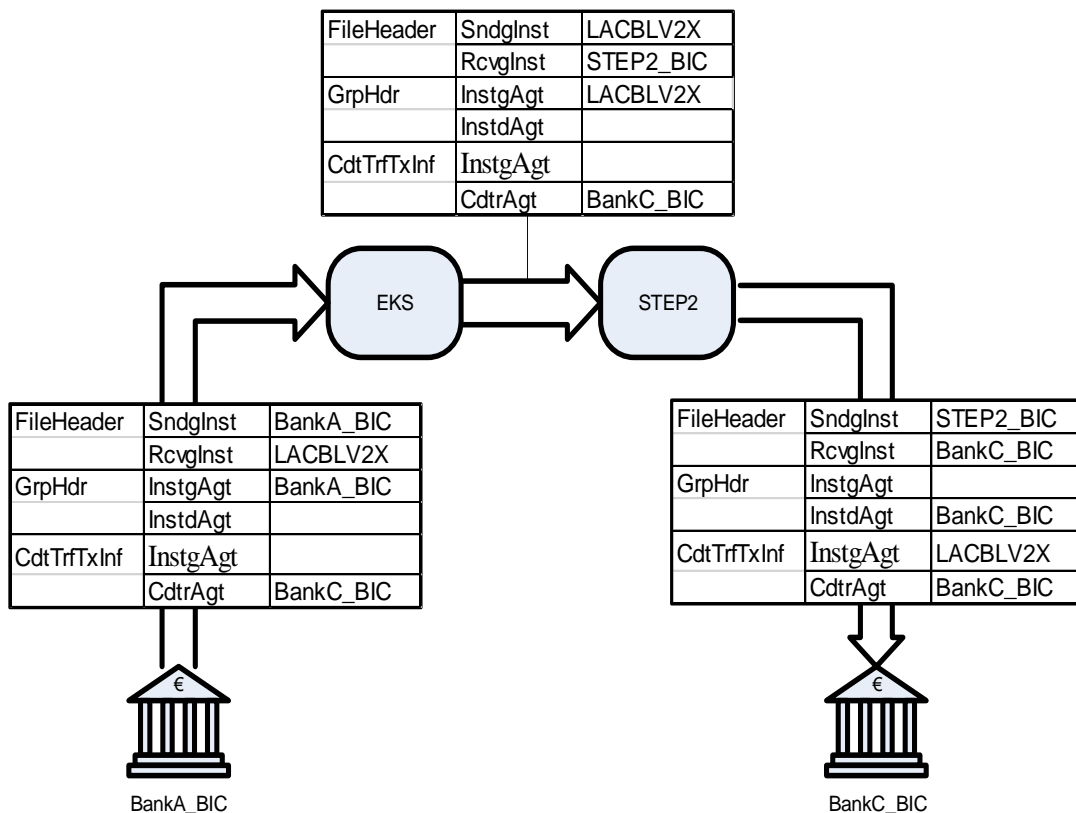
| FileHeader | SndgInst | LACBLV2X |
|---|---|---|
| | RcvgInst | STEP2_BIC |
| GrpHdr | InstgAgt | LACBLV2X |
| | InstdAgt | |
| CdtTrfTxInf | InstgAgt | |
| | CdtrAgt | BankC_BIC |

EKS

STEP2

| FileHeader | SndgInst | BankA_BIC |
|---|---|---|
| | RcvgInst | LACBLV2X |
| GrpHdr | InstgAgt | BankA_BIC |
| | InstdAgt | |
| CdtTrfTxInf | InstgAgt | |
| | CdtrAgt | BankC_BIC |

| FileHeader | SndgInst | STEP2_BIC |
|---|---|---|
| | RcvgInst | BankC_BIC |
| GrpHdr | InstgAgt | |
| | InstdAgt | BankC_BIC |
| CdtTrfTxInf | InstgAgt | LACBLV2X |
| | CdtrAgt | BankC_BIC |

€

BankA_BIC

€

BankC_BIC